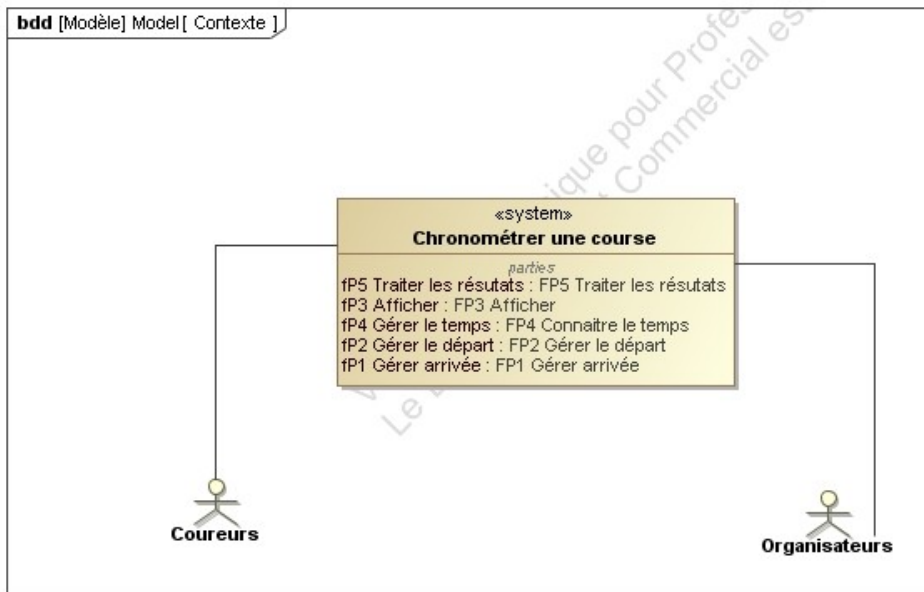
bdd [Modèle] Model [ Contexte ]

«system»
Chronométrer une course

parties
fP5 Traiter les résutats : FP5 Traiter les résutats
fP3 Afficher : FP3 Afficher
fP4 Gérer le temps : FP4 Connaitre le temps
fP2 Gérer le départ : FP2 Gérer le départ
fP1 Gérer arrivée : FP1 Gérer arrivée

Coureurs

Organisateurs

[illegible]ique pour Profes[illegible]
Le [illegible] Commercial es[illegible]